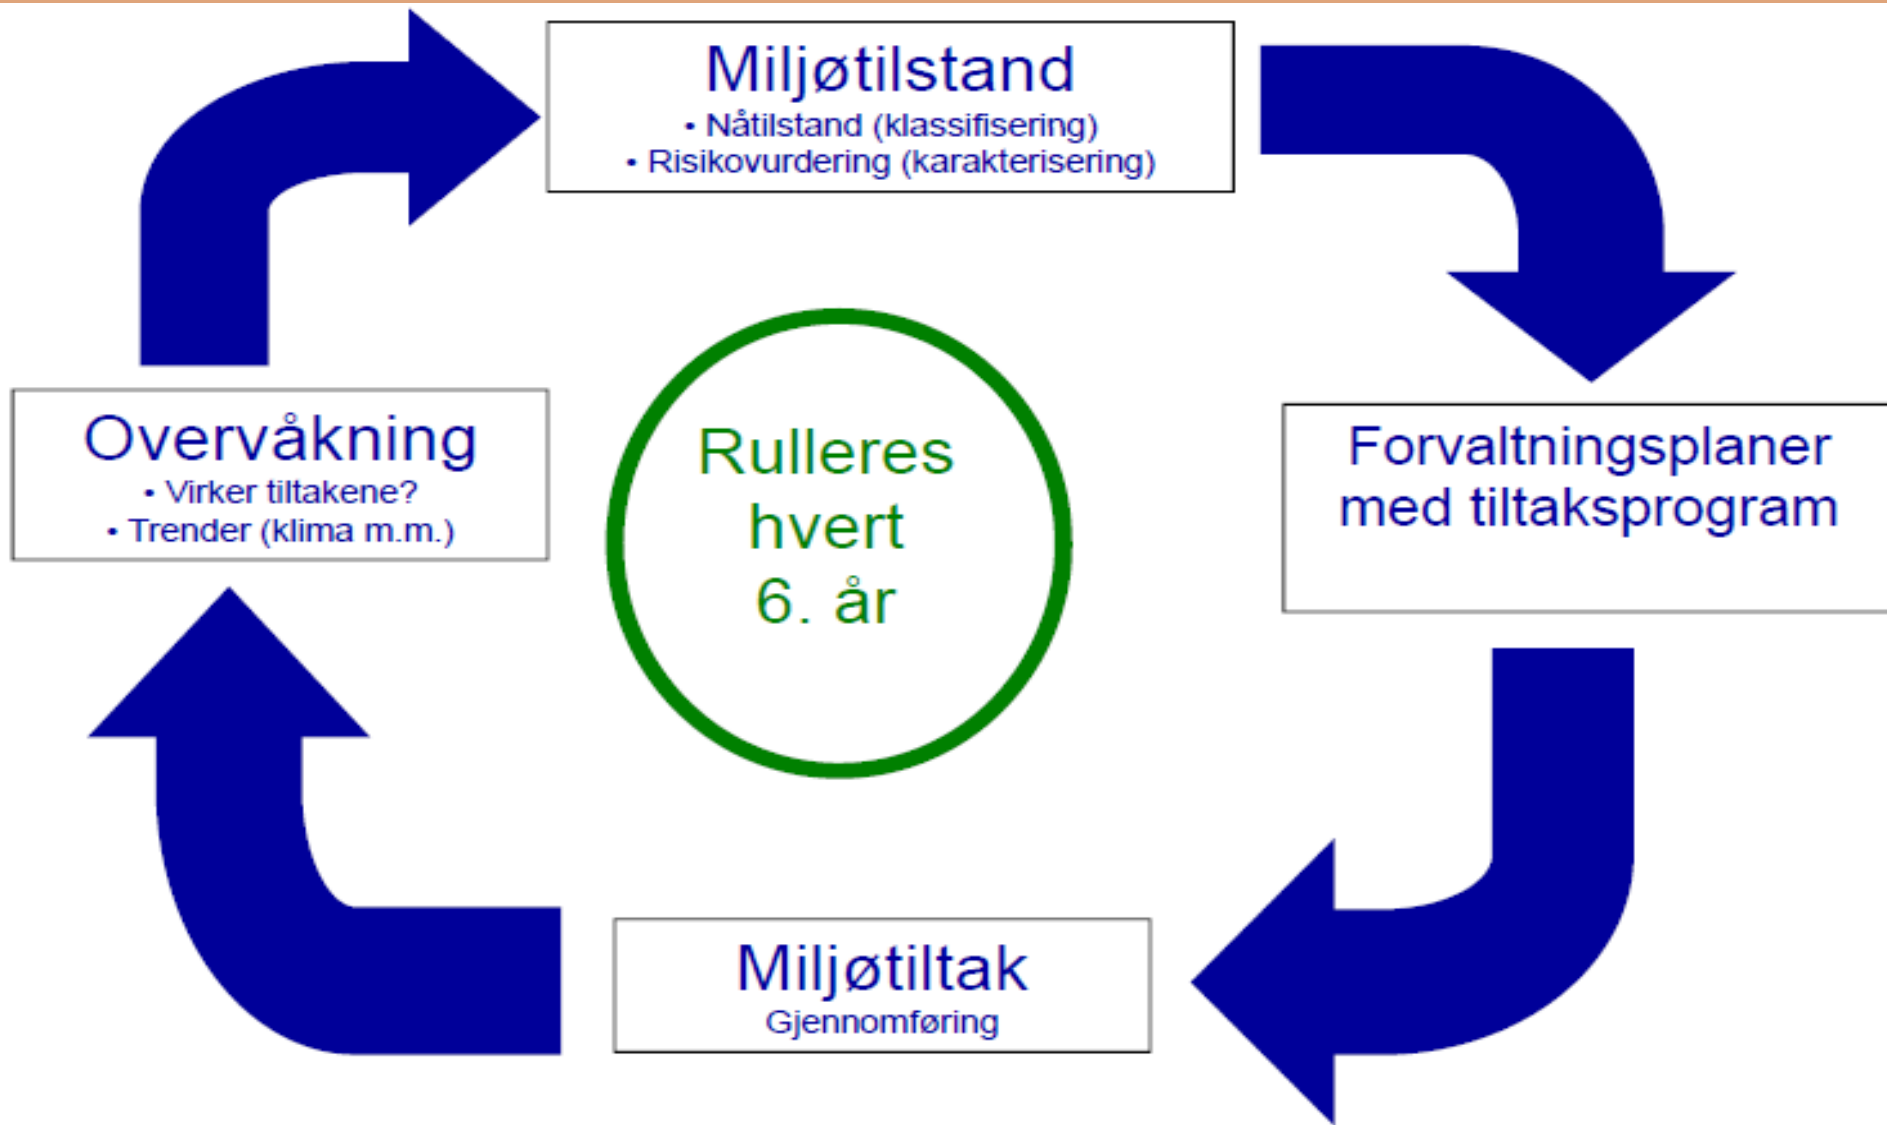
Miljøtilstand
• Nåtilstand (klassifisering)
• Risikovurdering (karakterisering)

Forvaltningsplaner med tiltaksprogram

Miljøtiltak
Gjennomføring

Overvåkning
• Virker tiltakene?
• Trender (klima m.m.)

Rulleres hvert 6. år